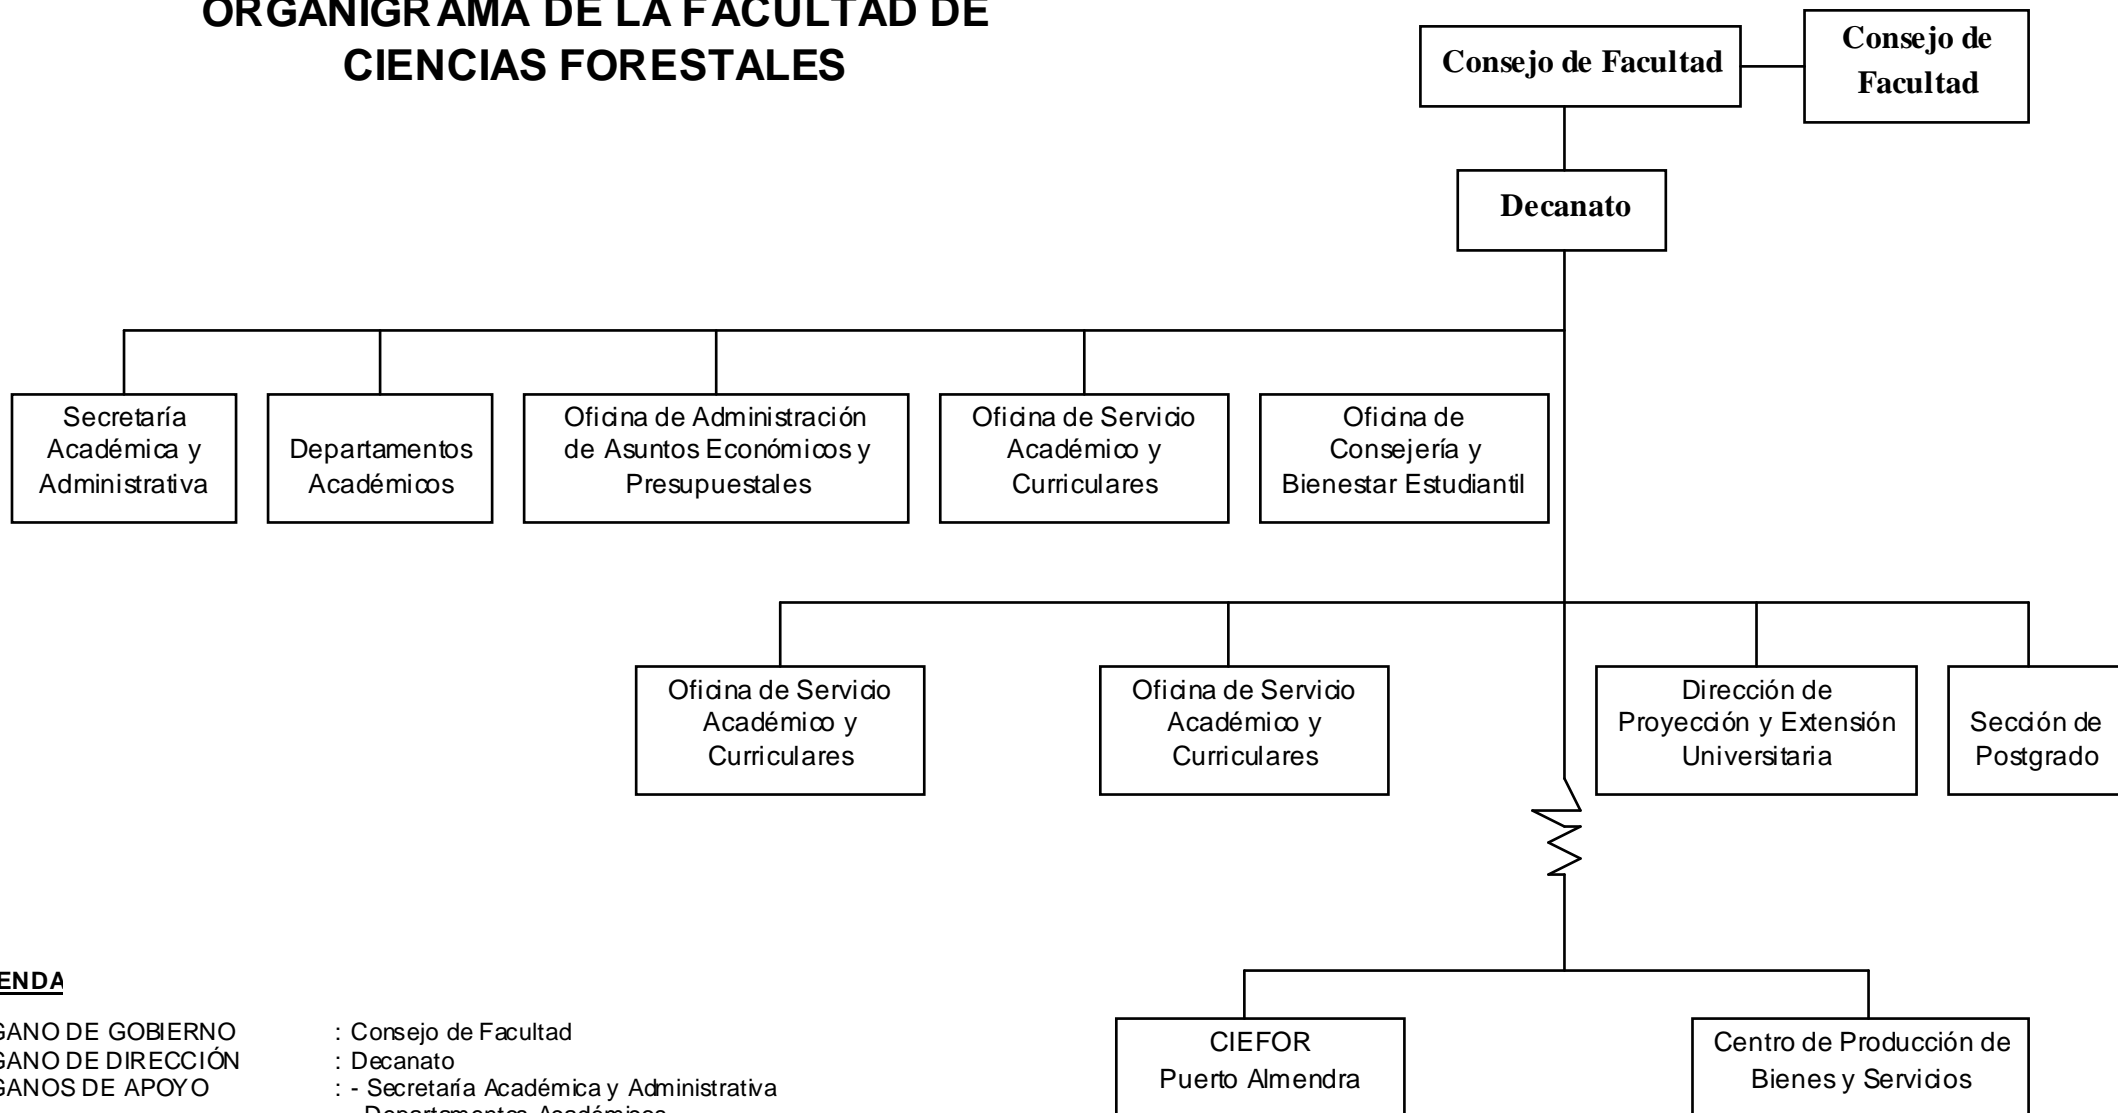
ORGANIGRAMA DE LA FACULTAD DE CIENCIAS FORESTALES

Consejo de Facultad

Consejo de Facultad

Decanato

Secretaría Académica y Administrativa

Departamentos Académicos

Oficina de Administración de Asuntos Económicos y Presupuestales

Oficina de Servicio Académico y Curriculares

Oficina de Consejería y Bienestar Estudiantil

Oficina de Servicio Académico y Curriculares

Oficina de Servicio Académico y Curriculares

Dirección de Proyección y Extensión Universitaria

Sección de Postgrado

CIEFOR Puerto Almendra

Centro de Producción de Bienes y Servicios

ENDA

GANO DE GOBIERNO : Consejo de Facultad
GANO DE DIRECCIÓN : Decanato
GANOS DE APOYO : - Secretaría Académica y Administrativa
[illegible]